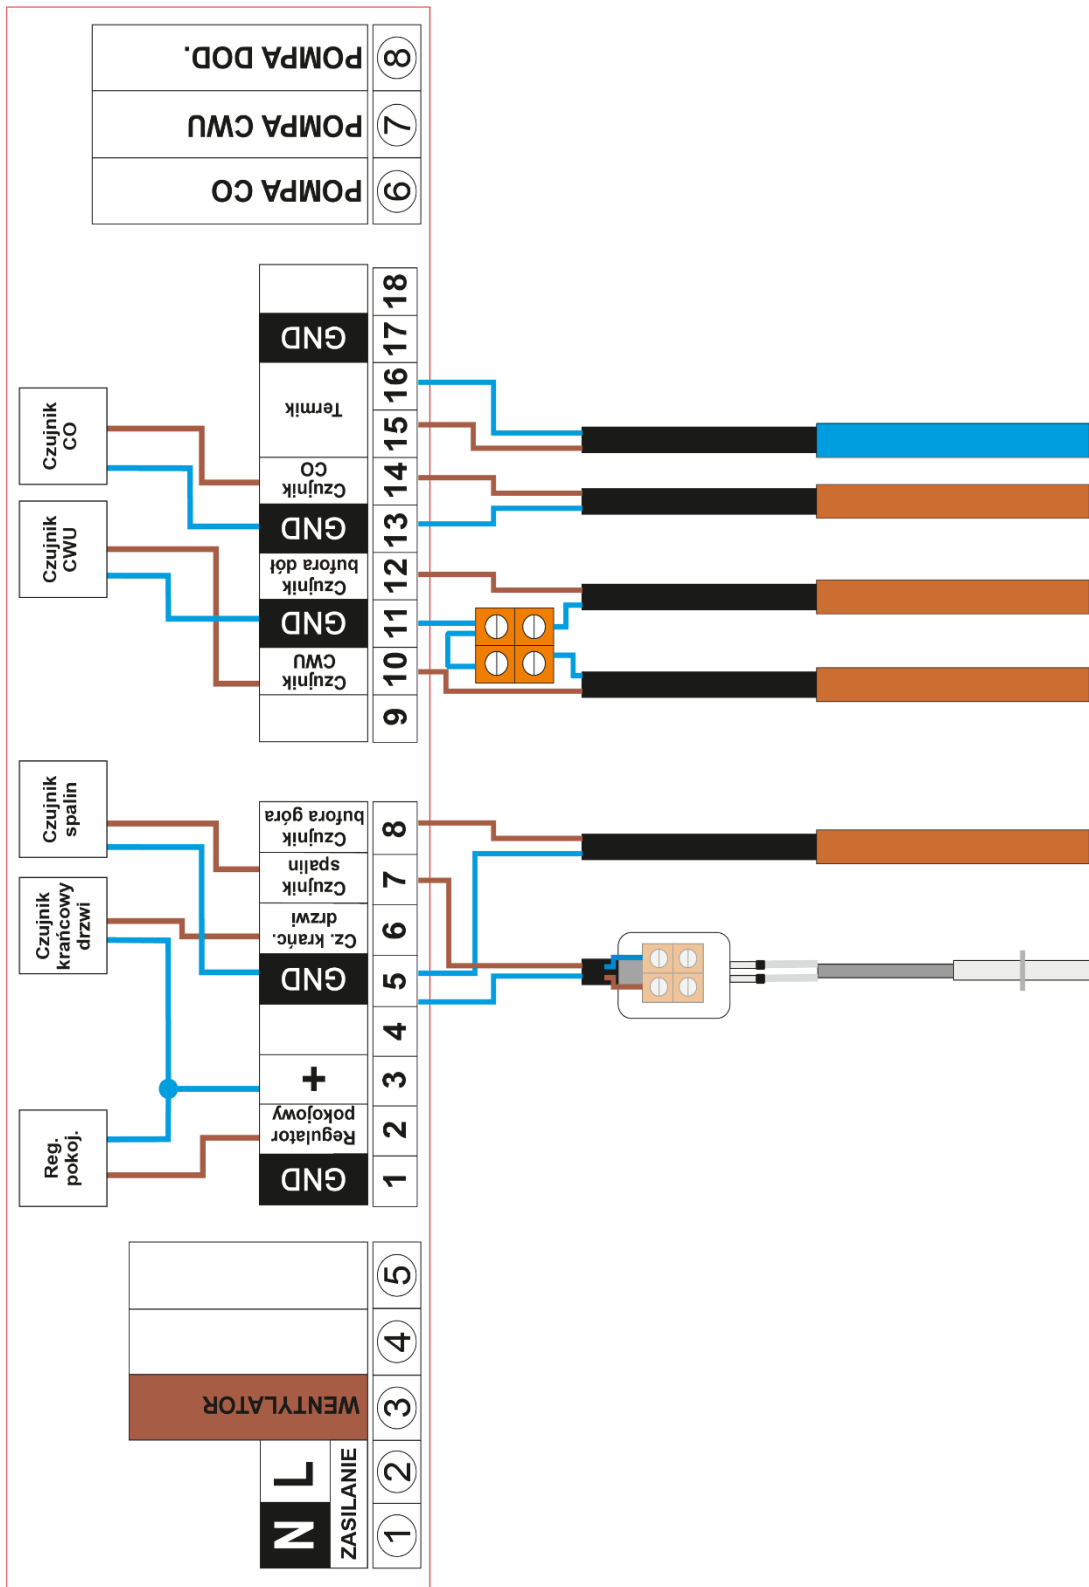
POMPA DOD.
8
POMPA CWU
7
POMPA CO
6

18
GND
17
Termik
16
15
Czujnik CO
14
GND
13
Czujnik bufora dół
12
GND
11
Czujnik CWU
10
9

Czujnik CO
Czujnik CWU

Czujnik spalin
Czujnik krańcowy drzwi
Reg. pokoj.

Czujnik bufora góra
8
Czujnik spalin
7
Cz. krańc. drzwi
6
GND
5
4
+
3
Regulator pokojowy
2
GND
1

5
4
WENTYLATOR
3
L
2
N
1
ZASILANIE